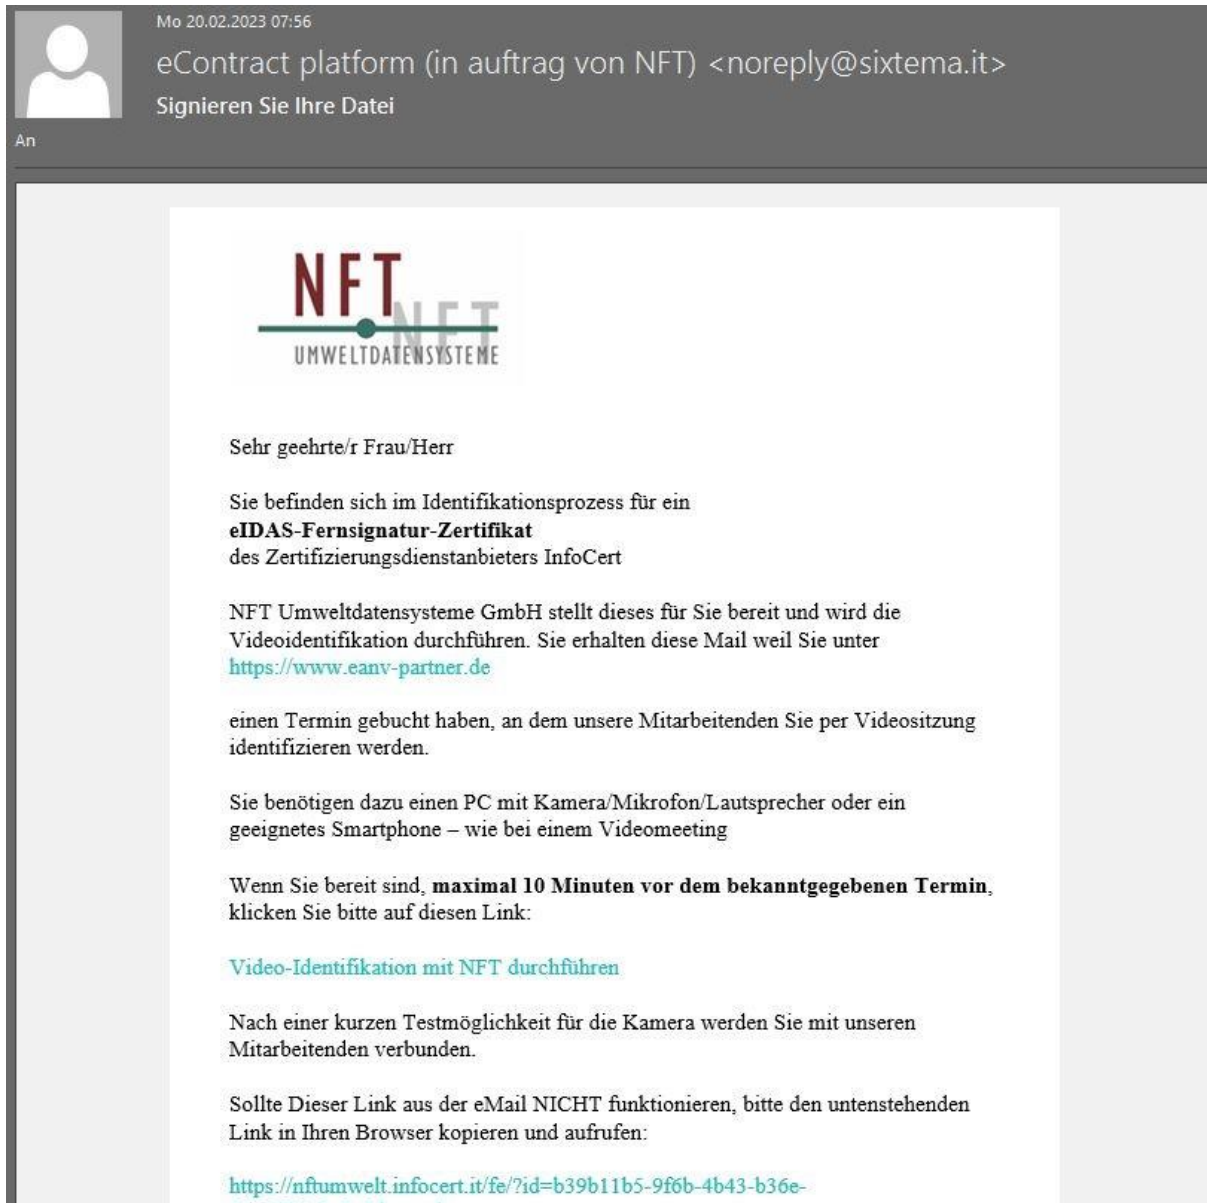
Mo 20.02.2023 07:56

eContract platform (in auftrag von NFT) <noreply@sixtema.it>

Signieren Sie Ihre Datei

An

NFT NFT
UMWELTDATENSYSTEME

Sehr geehrte/r Frau/Herr

Sie befinden sich im Identifikationsprozess für ein **eIDAS-Fernsignatur-Zertifikat** des Zertifizierungsdienstanbieters InfoCert

NFT Umweltdatensysteme GmbH stellt dieses für Sie bereit und wird die Videoidentifikation durchführen. Sie erhalten diese Mail weil Sie unter https://www.eanv-partner.de

einen Termin gebucht haben, an dem unsere Mitarbeitenden Sie per Videositzung identifizieren werden.

Sie benötigen dazu einen PC mit Kamera/Mikrofon/Lautsprecher oder ein geeignetes Smartphone – wie bei einem Videomeeting

Wenn Sie bereit sind, **maximal 10 Minuten vor dem bekanntgegebenen Termin**, klicken Sie bitte auf diesen Link:

Video-Identifikation mit NFT durchführen

Nach einer kurzen Testmöglichkeit für die Kamera werden Sie mit unseren Mitarbeitenden verbunden.

Sollte Dieser Link aus der eMail NICHT funktionieren, bitte den untenstehenden Link in Ihren Browser kopieren und aufrufen:

https://nftumwelt.infocert.it/fe/?id=b39b11b5-9f6b-4b43-b36e-